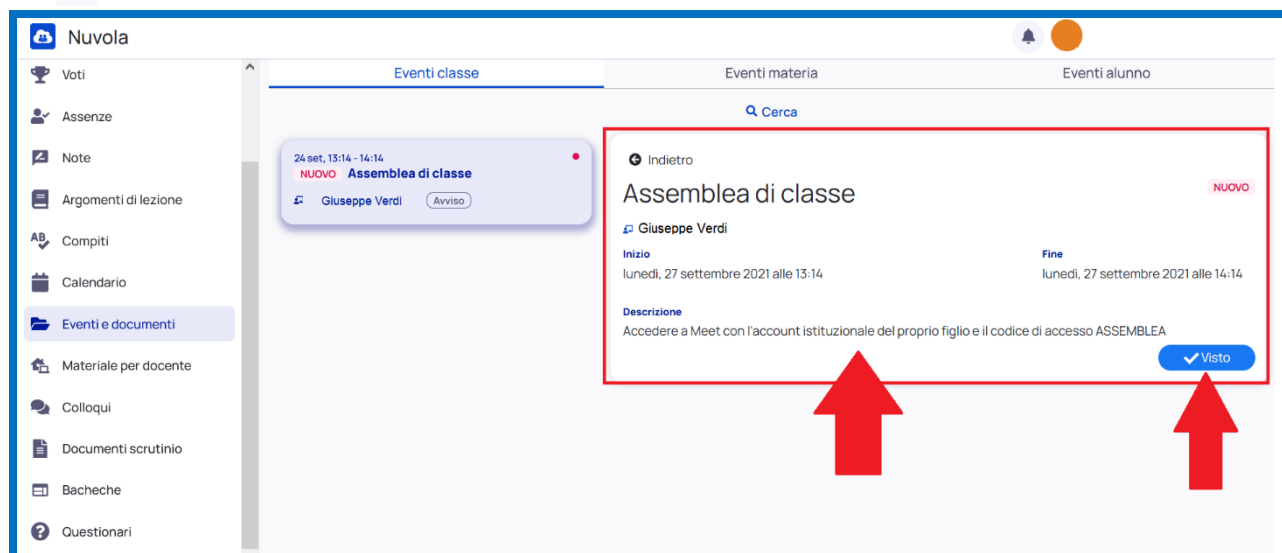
Nuvola

Voti
Assenze
Note
Argomenti di lezione
Compiti
Calendario
Eventi e documenti
Materiale per docente
Colloqui
Documenti scrutinio
Bacheche
Questionari

Eventi classe | Eventi materia | Eventi alunno

Cerca

24 set, 13:14 - 14:14
NUOVO Assemblea di classe
Giuseppe Verdi Avviso

Indietro

Assemblea di classe
NUOVO

Giuseppe Verdi

Inizio
lunedì, 27 settembre 2021 alle 13:14

Fine
lunedì, 27 settembre 2021 alle 14:14

Descrizione
Accedere a Meet con l'account istituzionale del proprio figlio e il codice di accesso ASSEMBLEA

Visto